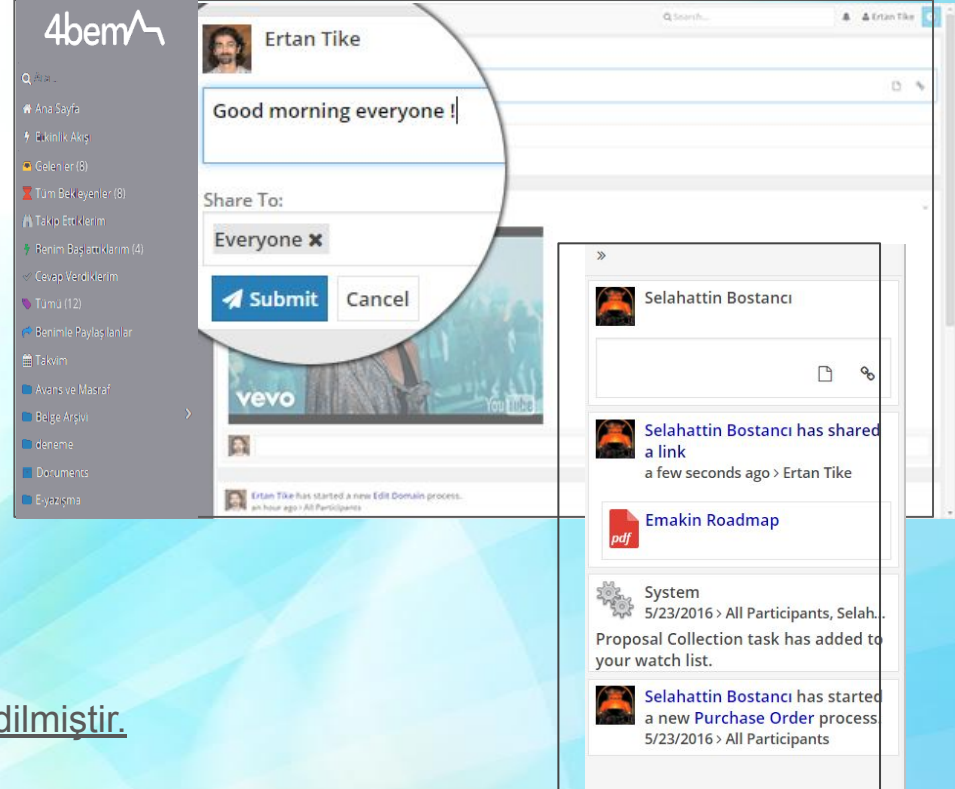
4bem

Ara...
Ana Sayfa
Etkinlik Akışı
Gelenler (8)
Tüm Bekleyenler (8)
Takip Ettiklerim
Benim Başlattıklarım (4)
Cevap Verdiklerim
Tümü (12)
Benimle Paylaşılanlar
Takvim
Avans ve Masraf
Belge Arşivi
deneme
Documents
E-yazışma

Search...
Ertan Tike

Ertan Tike

Good morning everyone !

Share To:

Everyone ✖

Submit
Cancel

vevo
YouTube

Ertan Tike has started a new Edit Domain process.
an hour ago › All Participants

»

Selahattin Bostancı

Selahattin Bostancı has shared a link
a few seconds ago › Ertan Tike

Emakin Roadmap

System
5/23/2016 › All Participants, Selah...
Proposal Collection task has added to your watch list.

Selahattin Bostancı has started a new Purchase Order process.
5/23/2016 › All Participants

dilmiştir.